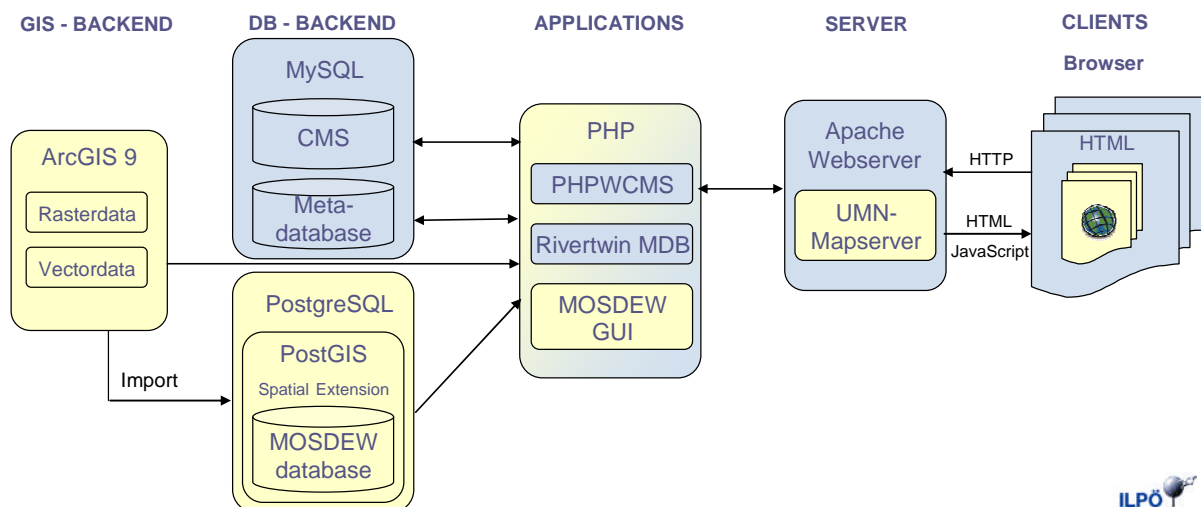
GIS - BACKEND

DB - BACKEND

APPLICATIONS

SERVER

CLIENTS

Browser

MySQL

CMS

Meta-database

ArcGIS 9

Rasterdata

Vectordata

PHP

PHPWCMS

Rivertwin MDB

MOSDEW GUI

Apache Webserver

UMN-Mapserver

HTTP

HTML

JavaScript

HTML

PostgreSQL

PostGIS

Spatial Extension

MOSDEW database

Import

ILPÖ